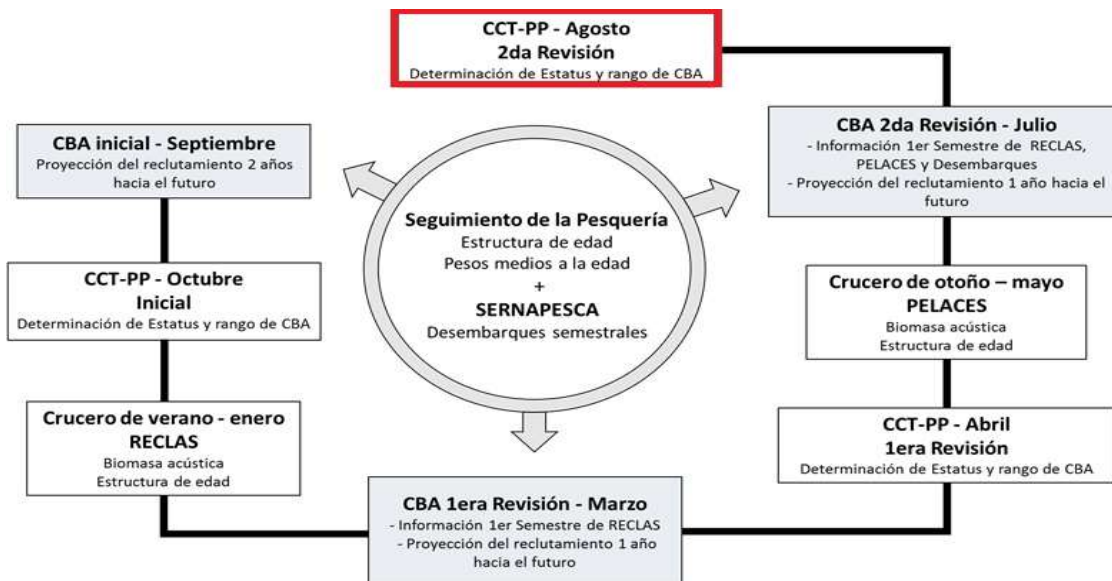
**CCT-PP - Agosto**
**2da Revisión**
Determinación de Estatus y rango de CBA

**CBA inicial - Septiembre**
Proyección del reclutamiento 2 años hacia el futuro

**CBA 2da Revisión - Julio**
- Información 1er Semestre de RECLAS, PELACES y Desembarques
- Proyección del reclutamiento 1 año hacia el futuro

**Seguimiento de la Pesquería**
Estructura de edad
Pesos medios a la edad
+
**SERNAPESCA**
Desembarques semestrales

**CCT-PP - Octubre**
**Inicial**
Determinación de Estatus y rango de CBA

**Crucero de otoño – mayo**
**PELACES**
Biomasa acústica
Estructura de edad

**Crucero de verano - enero**
**RECLAS**
Biomasa acústica
Estructura de edad

**CCT-PP - Abril**
**1era Revisión**
Determinación de Estatus y rango de CBA

**CBA 1era Revisión - Marzo**
- Información 1er Semestre de RECLAS
- Proyección del reclutamiento 1 año hacia el futuro